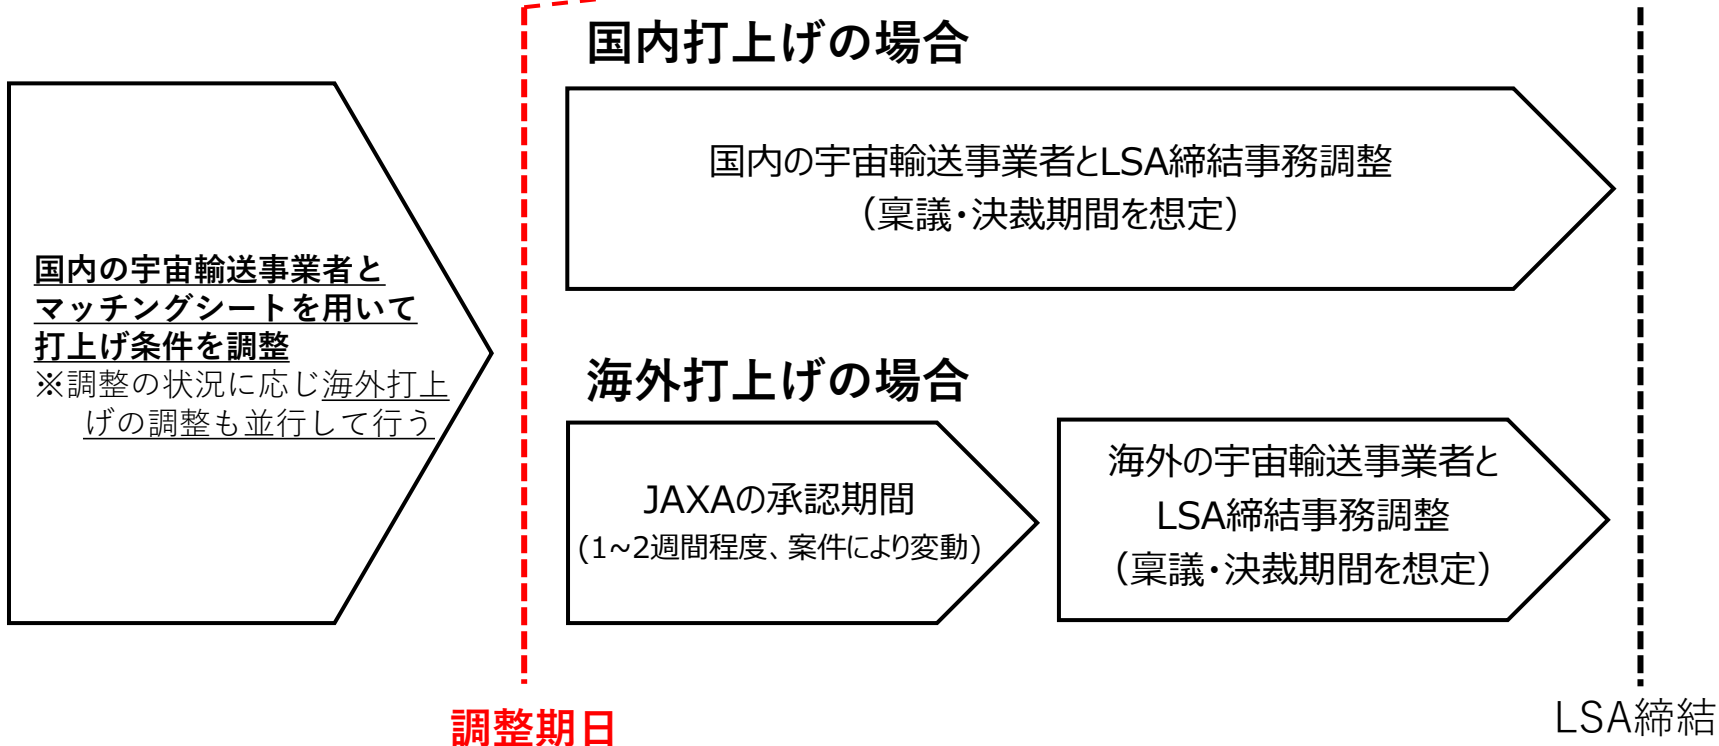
国内の宇宙輸送事業者とマッチングシートを用いて打上げ条件を調整
※調整の状況に応じ海外打上げの調整も並行して行う

国内打上げの場合

国内の宇宙輸送事業者とLSA締結事務調整
（稟議・決裁期間を想定）

海外打上げの場合

JAXAの承認期間
（1～2週間程度、案件により変動）

海外の宇宙輸送事業者とLSA締結事務調整
（稟議・決裁期間を想定）

調整期日

LSA締結